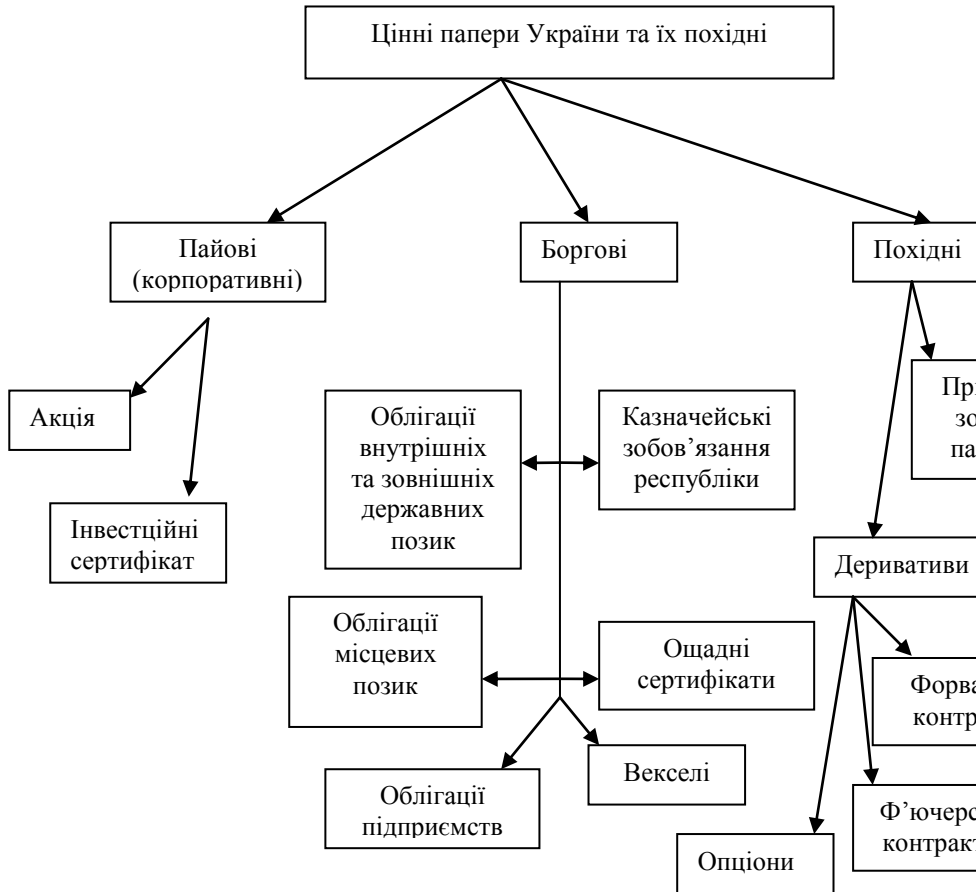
Цінні папери України та їх похідні

Пайові (корпоративні)

Боргові

Похідні

Акція

Інвестційні сертифікат

Облігації внутрішніх та зовнішніх державних позик

Казначейські зобов'язання республіки

Пр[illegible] зо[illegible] па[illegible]

Деривативи

Облігації місцевих позик

Ощадні сертифікати

Форва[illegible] контр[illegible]

Векселі

Облігації підприємств

Ф'ючерс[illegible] контракт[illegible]

Опціони